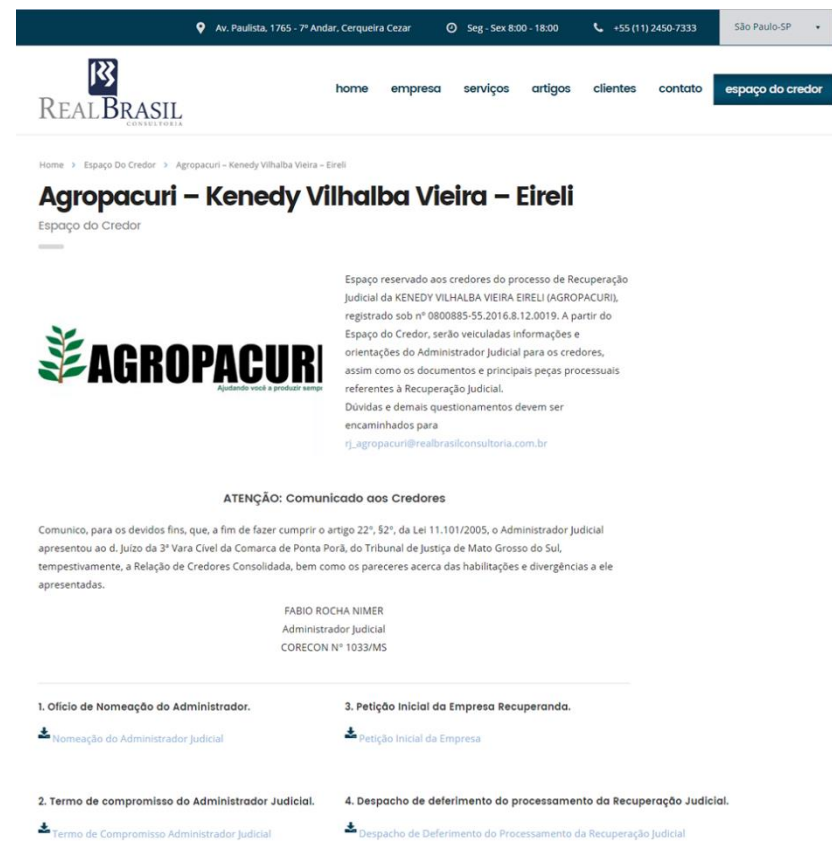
Av. Paulista, 1765 - 7º Andar, Cerqueira Cezar Seg - Sex 8:00 - 18:00 +55 (11) 2450-7333 São Paulo-SP

REALBRASIL
CONSULTORIA

home empresa serviços artigos clientes contato espaço do credor

Home > Espaço Do Credor > Agropacuri – Kenedy Vilhalba Vieira – Eireli

Agropacuri – Kenedy Vilhalba Vieira – Eireli

Espaço do Credor

AGROPACURI
Ajudando você a produzir semp

Espaço reservado aos credores do processo de Recuperação Judicial da KENEDY VILHALBA VIEIRA EIRELI (AGROPACURI), registrado sob nº 0800885-55.2016.8.12.0019. A partir do Espaço do Credor, serão veiculadas informações e orientações do Administrador Judicial para os credores, assim como os documentos e principais peças processuais referentes à Recuperação Judicial.
Dúvidas e demais questionamentos devem ser encaminhados para rj_agropacuri@realbrasilconsultoria.com.br

ATENÇÃO: Comunicado aos Credores

Comunico, para os devidos fins, que, a fim de fazer cumprir o artigo 22º, §2º, da Lei 11.101/2005, o Administrador Judicial apresentou ao d. Juízo da 3ª Vara Cível da Comarca de Ponta Porã, do Tribunal de Justiça de Mato Grosso do Sul, tempestivamente, a Relação de Credores Consolidada, bem como os pareceres acerca das habilitações e divergências a ele apresentadas.

FABIO ROCHA NIMER
Administrador Judicial
CORECON Nº 1033/MS

1. Ofício de Nomeação do Administrador.

Nomeação do Administrador Judicial

3. Petição Inicial da Empresa Recuperanda.

Petição Inicial da Empresa

2. Termo de compromisso do Administrador Judicial.

Termo de Compromisso Administrador Judicial

4. Despacho de deferimento do processamento da Recuperação Judicial.

Despacho de Deferimento do Processamento da Recuperação Judicial